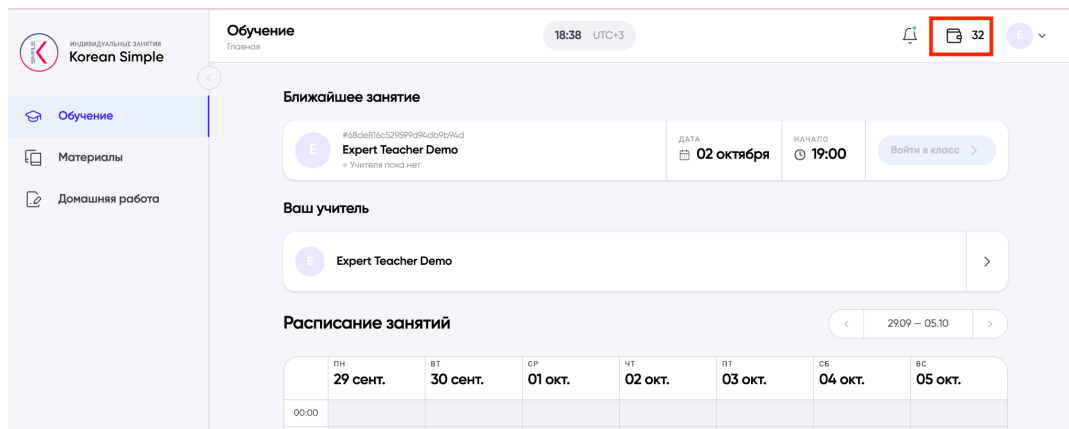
SIMPLE K ИНДИВИДУАЛЬНЫЕ ЗАНЯТИЯ Korean Simple

Обучение
Материалы
Домашняя работа

Обучение
Главная

18:38 UTC+3

32

E

Ближайшее занятие

E
#68de816c529599d94db9b94d
Expert Teacher Demo
Учителя пока нет

ДАТА
02 октября

НАЧАЛО
19:00

Войти в класс

Ваш учитель

E Expert Teacher Demo

Расписание занятий

29.09 – 05.10

| | ПН 29 сент. | ВТ 30 сент. | СР 01 окт. | ЧТ 02 окт. | ПТ 03 окт. | СБ 04 окт. | ВС 05 окт. |
|---|---|---|---|---|---|---|---|
| 00:00 | | | | | | | |